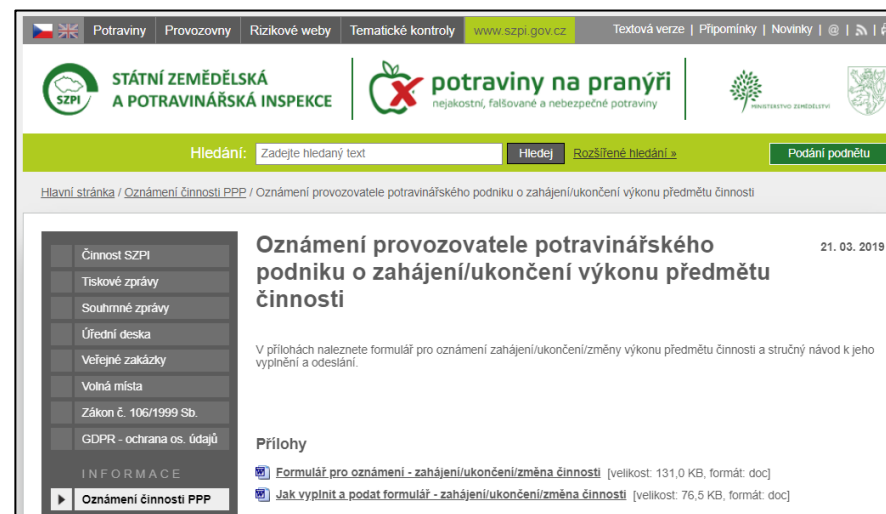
Potraviny | Provozovny | Rizikové weby | Tematické kontroly | www.szpi.gov.cz

Textová verze | Připomínky | Novinky | @ |

SZPI STÁTNÍ ZEMĚDĚLSKÁ A POTRAVINÁŘSKÁ INSPEKCE

potraviny na pranýři
nejakostní, falšované a nebezpečné potraviny

MINISTERSTVO ZEMĚDĚLSTVÍ

Hledání: Zadejte hledaný text | Hledej | Rozšířené hledání » | Podání podnětu

Hlavní stránka / Oznámení činnosti PPP / Oznámení provozovatele potravinářského podniku o zahájení/ukončení výkonu předmětu činnosti

Činnost SZPI
Tiskové zprávy
Souhrnné zprávy
Úřední deska
Veřejné zakázky
Volná místa
Zákon č. 106/1999 Sb.
GDPR - ochrana os. údajů

INFORMACE

Oznámení činnosti PPP

Oznámení provozovatele potravinářského podniku o zahájení/ukončení výkonu předmětu činnosti

21. 03. 2019

V přílohách naleznete formulář pro oznámení zahájení/ukončení/změny výkonu předmětu činnosti a stručný návod k jeho vyplnění a odeslání.

Přílohy

Formulář pro oznámení - zahájení/ukončení/změna činnosti [velikost: 131,0 KB, formát: doc]

Jak vyplnit a podat formulář - zahájení/ukončení/změna činnosti [velikost: 76,5 KB, formát: doc]